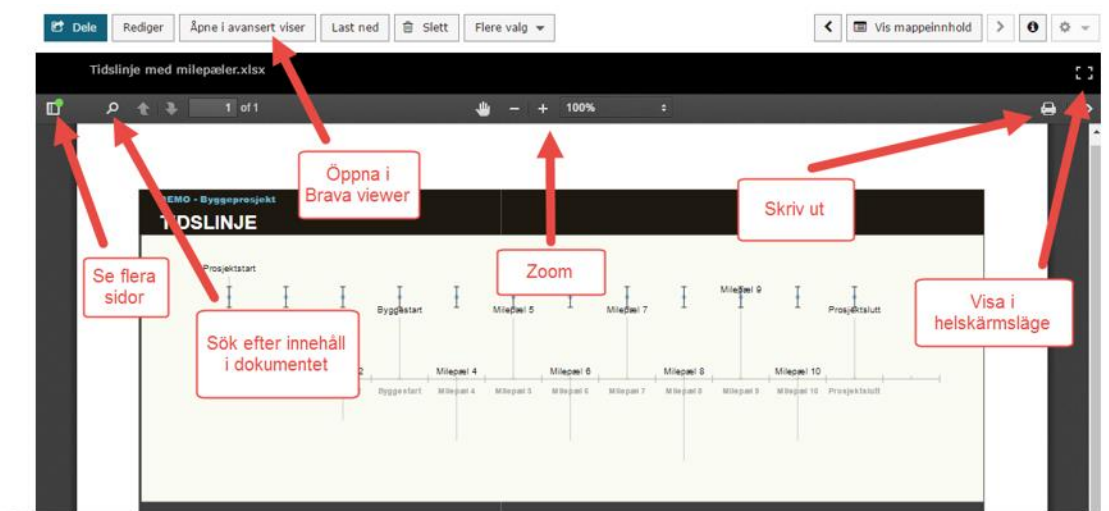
Dele Rediger Åpne i avansert viser Last ned Slett Flere valg

Vis mappeinnhold

Tidslinje med milepæler.xlsx

1 of 1

100%

Öppna i Brava viewer

Skriv ut

Zoom

Se flera sidor

Sök efter innehåll i dokumentet

Visa i helskärmsläge

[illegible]EMO - Byggeprosjekt

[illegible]IDSLINJE

Prosjektstart

Byggestart

Milepæl 5

Milepæl 7

Milepæl 9

Prosjektslutt

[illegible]2

Milepæl 4

Milepæl 6

Milepæl 8

Milepæl 10

Byggestart Milepæl 4 Milepæl 5 Milepæl 6 Milepæl 7 Milepæl 8 Milepæl 9 Milepæl 10 Prosjektslutt